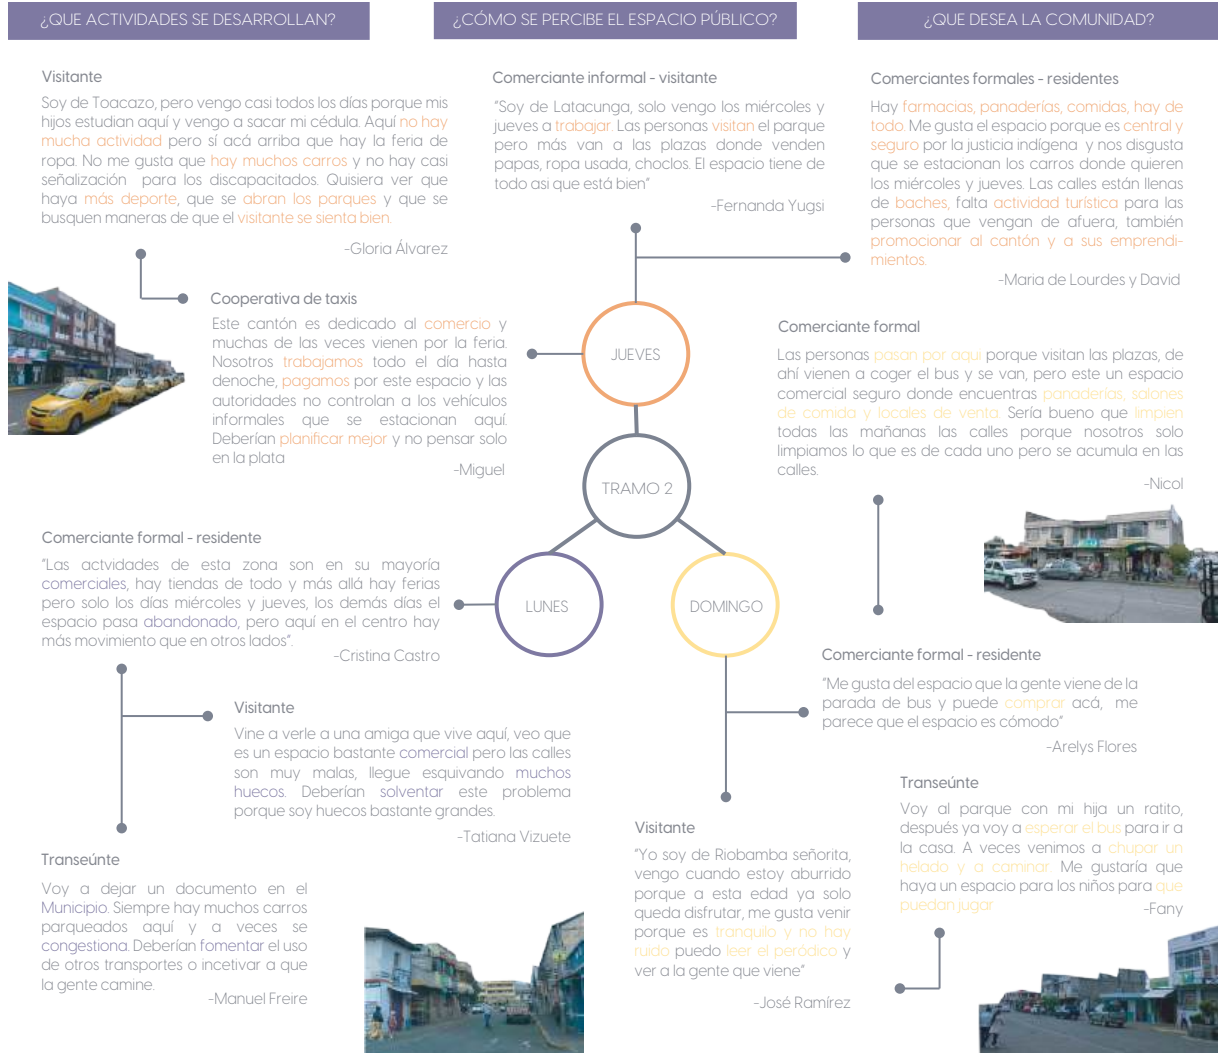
¿QUE ACTIVIDADES SE DESARROLLAN?

¿CÓMO SE PERCIBE EL ESPACIO PÚBLICO?

¿QUE DESEA LA COMUNIDAD?

Visitante

Soy de Toacazo, pero vengo casi todos los días porque mis hijos estudian aquí y vengo a sacar mi cédula. Aquí no hay mucha actividad pero sí acá arriba que hay la feria de ropa. No me gusta que hay muchos carros y no hay casi señalización para los discapacitados. Quisiera ver que haya más deporte, que se abran los parques y que se busquen maneras de que el visitante se sienta bien.

-Gloria Álvarez

Comerciante informal - visitante

"Soy de Latacunga, solo vengo los miércoles y jueves a trabajar. Las personas visitan el parque pero más van a las plazas donde venden papas, ropa usada, choclos. El espacio tiene de todo asi que está bien"

-Fernanda Yugsi

Comerciantes formales - residentes

Hay farmacias, panaderías, comidas, hay de todo. Me gusta el espacio porque es central y seguro por la justicia indígena y nos disgusta que se estacionan los carros donde quieren los miércoles y jueves. Las calles están llenas de baches, falta actividad turística para las personas que vengan de afuera, también promocionar al cantón y a sus emprendimientos.

-Maria de Lourdes y David

Cooperativa de taxis

Este cantón es dedicado al comercio y muchas de las veces vienen por la feria. Nosotros trabajamos todo el día hasta denoche, pagamos por este espacio y las autoridades no controlan a los vehículos informales que se estacionan aquí. Deberían planificar mejor y no pensar solo en la plata

-Miguel

JUEVES

Comerciante formal

Las personas pasan por aquí porque visitan las plazas, de ahí vienen a coger el bus y se van, pero este un espacio comercial seguro donde encuentras panaderías, salones de comida y locales de venta. Sería bueno que limpien todas las mañanas las calles porque nosotros solo limpiamos lo que es de cada uno pero se acumula en las calles.

-Nicol

TRAMO 2

Comerciante formal - residente

"Las actvidades de esta zona son en su mayoría comerciales, hay tiendas de todo y más allá hay ferias pero solo los días miércoles y jueves, los demás días el espacio pasa abandonado, pero aquí en el centro hay más movimiento que en otros lados".

-Cristina Castro

LUNES

DOMINGO

Comerciante formal - residente

"Me gusta del espacio que la gente viene de la parada de bus y puede comprar acá, me parece que el espacio es cómodo"

-Arelys Flores

Visitante

Vine a verle a una amiga que vive aquí, veo que es un espacio bastante comercial pero las calles son muy malas, llegue esquivando muchos huecos. Deberían solventar este problema porque soy huecos bastante grandes.

-Tatiana Vizuete

Transeúnte

Voy al parque con mi hija un ratito, después ya voy a esperar el bus para ir a la casa. A veces venimos a chupar un helado y a caminar. Me gustaría que haya un espacio para los niños para que puedan jugar

-Fany

Visitante

"Yo soy de Riobamba señorita, vengo cuando estoy aburrido porque a esta edad ya solo queda disfrutar, me gusta venir porque es tranquilo y no hay ruido puedo leer el periódico y ver a la gente que viene"

-José Ramírez

Transeúnte

Voy a dejar un documento en el Municipio. Siempre hay muchos carros parqueados aquí y a veces se congestiona. Deberían fomentar el uso de otros transportes o incetivar a que la gente camine.

-Manuel Freire